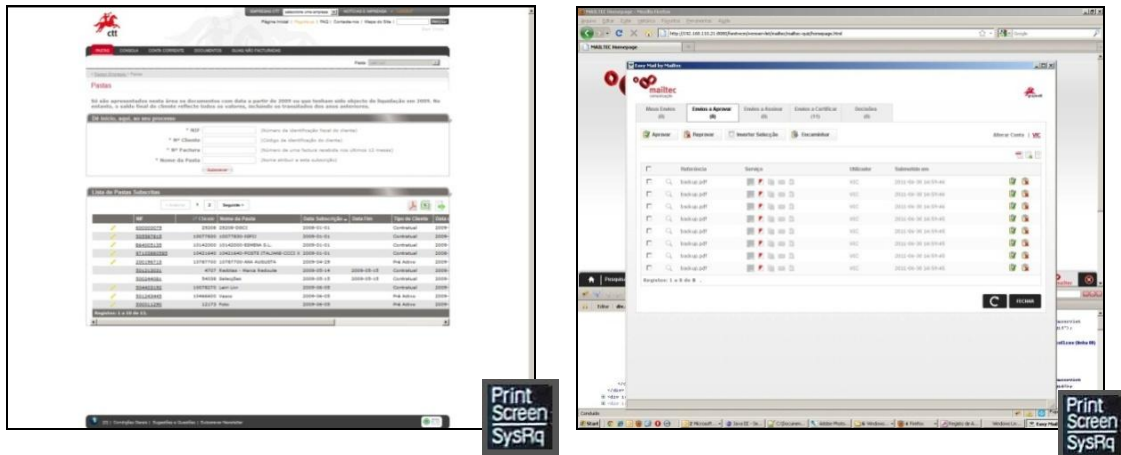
ctt

Pastas

Inicie, aqui, o seu processo

* NIF

* Nº Cliente

* Nº Factura

* Nome da Pasta

Lista de Pastas Subscritas

| NIF | Cliente | Nome da Pasta | Data Subscrição | Data Fim | Tipo de Cliente |
|---|---|---|---|---|---|
| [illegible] | 29208 | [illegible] | 2009-01-01 | | Contratual |
| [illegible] | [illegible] | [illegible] | 2009-01-01 | | Contratual |
| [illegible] | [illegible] | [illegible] | 2009-01-01 | | Contratual |
| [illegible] | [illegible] | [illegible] | 2009-01-01 | | Contratual |
| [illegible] | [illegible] | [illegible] | 2009-04-29 | | Pré Activo |
| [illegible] | 4707 | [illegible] | 2009-05-14 | 2009-05-15 | Contratual |
| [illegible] | 54038 | Selecções | 2009-05-15 | 2009-05-15 | Contratual |
| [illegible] | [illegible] | Lam Lim | 2009-06-05 | | Contratual |
| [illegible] | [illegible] | Vasco | 2009-06-05 | | Pré Activo |
| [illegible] | 12175 | Foto | 2009-06-05 | | Pré Activo |

Registos 1 a 10 de 12.

MAILTEC Homepage

Easy Mail by Mailtec

mailtec

Meus Envios | Envios a Aprovar | Envios a Rever | Envios a Certificar | Devoluções

Aprovar | Reprovar | Inverter Selecção | Documentar

Alterar Conta | VC

| | Referência | Serviço | Utilizador | Submetido em |
|---|---|---|---|---|
| | teste.pdf | | VIC | 2011-06-30 |
| | teste.pdf | | VIC | 2011-06-30 |
| | teste.pdf | | VIC | 2011-06-30 |
| | teste.pdf | | VIC | 2011-06-30 |
| | teste.pdf | | VIC | 2011-06-30 |
| | teste.pdf | | VIC | 2011-06-30 |
| | teste.pdf | | VIC | 2011-06-30 |
| | teste.pdf | | VIC | 2011-06-30 |

Registos: 1 a 8 de 8

FECHAR

Start

Print Screen SysRq

Print Screen SysRq